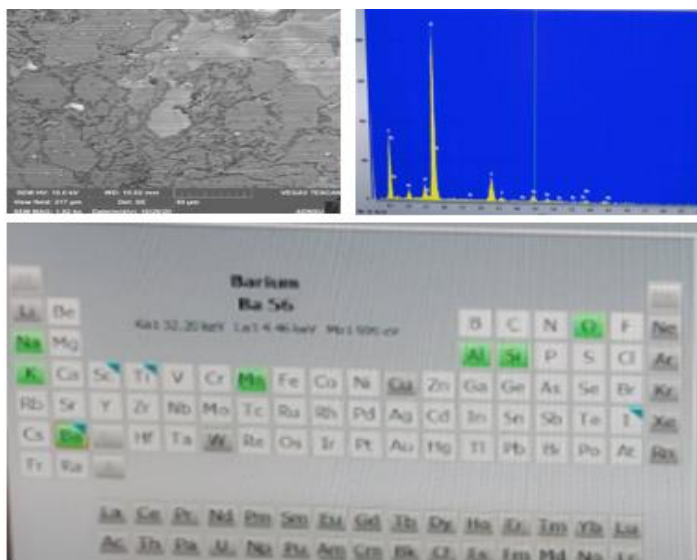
SEM HV: 15.0 kV WD: 15.02 mm
View field: 277 µm Det: SE 50 µm
SEM MAG: 1.00 kx Date(m/d/y): 10/28/20
VEGA3 TESCAN

Barium
Ba 56
Ka1 32.20 keV La1 4.46 keV Mb1 0.00 keV

Li Be
Na Mg
K Ca Sc Ti V Cr Mn Fe Co Ni Cu Zn Ga Ge As Se Br Kr
Rb Sr Y Zr Nb Mo Tc Ru Rh Pd Ag Cd In Sn Sb Te I Xe
Cs Ba Hf Ta W Re Os Ir Pt Au Hg Tl Pb Bi Po At Rn
Fr Ra
B C N O F Ne
Al Si P S Cl Ar

La Ce Pr Nd Pm Sm Eu Gd Tb Dy Ho Er Tm Yb Lu
Ac Th Pa U Np Pu Am Cm Bk Cf Es Fm Md No Lr